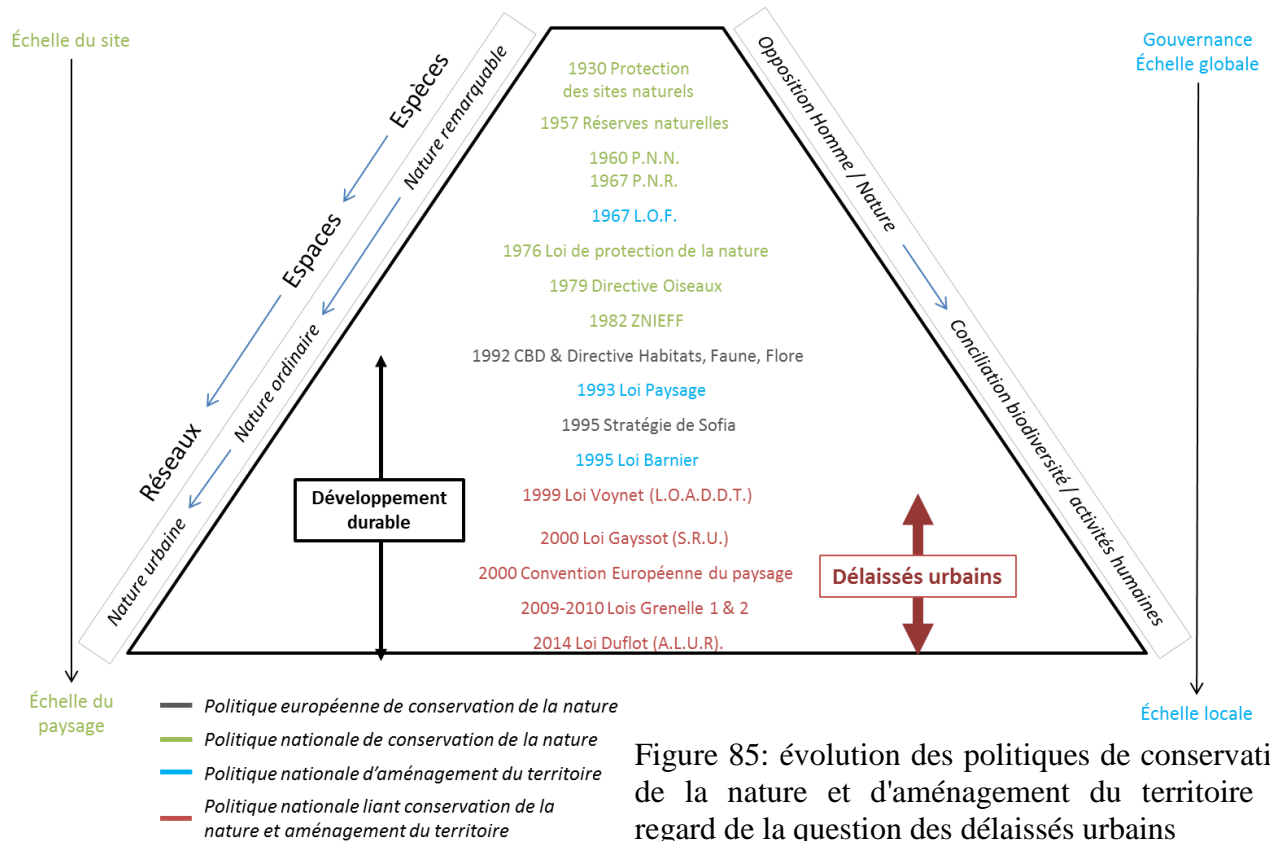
Échelle du site

Gouvernance
Échelle globale

Espèces
Espaces
Réseaux

Nature remarquable
Nature ordinaire
Nature urbaine

1930 Protection des sites naturels
1957 Réserves naturelles
1960 P.N.N.
1967 P.N.R.
1967 L.O.F.
1976 Loi de protection de la nature
1979 Directive Oiseaux
1982 ZNIEFF
1992 CBD & Directive Habitats, Faune, Flore
1993 Loi Paysage
1995 Stratégie de Sofia
1995 Loi Barnier
1999 Loi Voynet (L.O.A.D.D.T.)
2000 Loi Gayssot (S.R.U.)
2000 Convention Européenne du paysage
2009-2010 Lois Grenelle 1 & 2
2014 Loi Duflot (A.L.U.R).

Développement durable

Délaissés urbains

Opposition Homme / Nature
Conciliation biodiversité / activités humaines

Échelle du paysage

Échelle locale

Politique européenne de conservation de la nature
Politique nationale de conservation de la nature
Politique nationale d'aménagement du territoire
Politique nationale liant conservation de la nature et aménagement du territoire

Figure 85: évolution des politiques de conservati de la nature et d'aménagement du territoire regard de la question des délaissés urbains